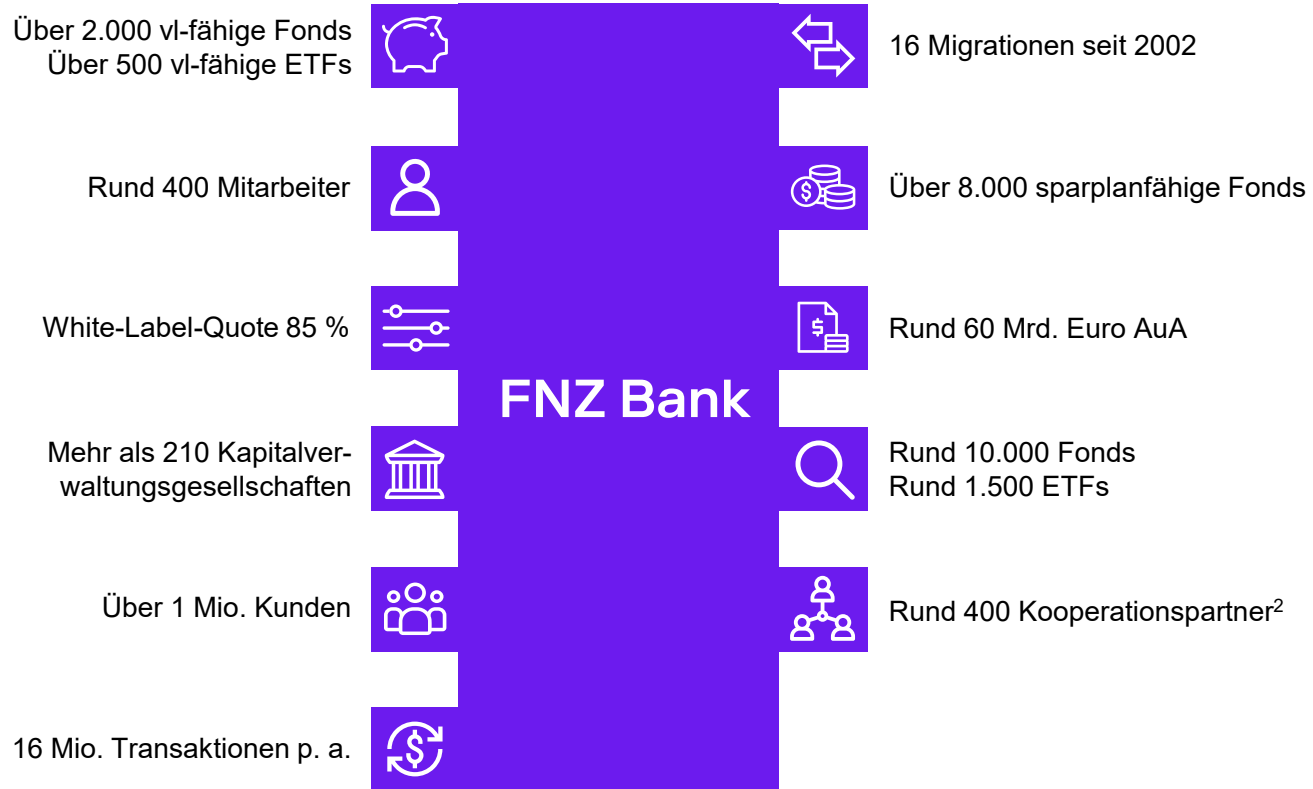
Über 2.000 vl-fähige Fonds
Über 500 vl-fähige ETFs

16 Migrationen seit 2002

Rund 400 Mitarbeiter

Über 8.000 sparplanfähige Fonds

White-Label-Quote 85 %

Rund 60 Mrd. Euro AuA

FNZ Bank

Mehr als 210 Kapitalverwaltungsgesellschaften

Rund 10.000 Fonds
Rund 1.500 ETFs

Über 1 Mio. Kunden

Rund 400 Kooperationspartner$^2$

16 Mio. Transaktionen p. a.